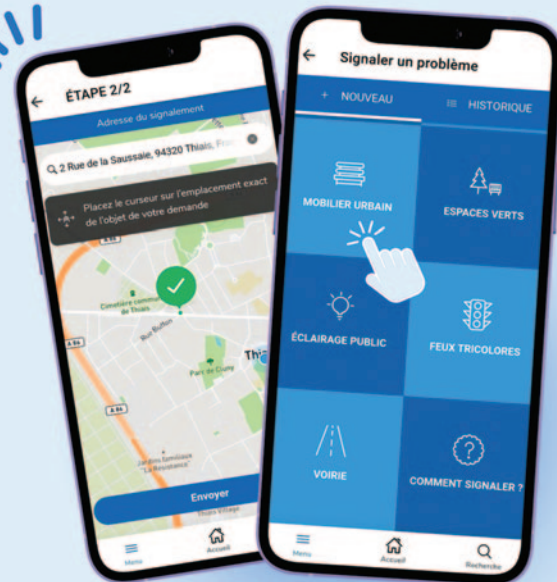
ÉTAPE 2/2

Adresse du signalement

2 Rue de la Saussaie, 94320 Thiais, Fra

Placez le curseur sur l'emplacement exact de l'objet de votre demande

Cimetière communal de Thiais

Rue Buffon

A 86

Parc de Cluny

Thia

Jardins familiaux "La Résistance"

Envoyer

Menu

Accueil

Signaler un problème

+ NOUVEAU

HISTORIQUE

MOBILIER URBAIN

ESPACES VERTS

ÉCLAIRAGE PUBLIC

FEUX TRICOLORES

VOIRIE

COMMENT SIGNALER ?

Menu

Accueil

Recherche